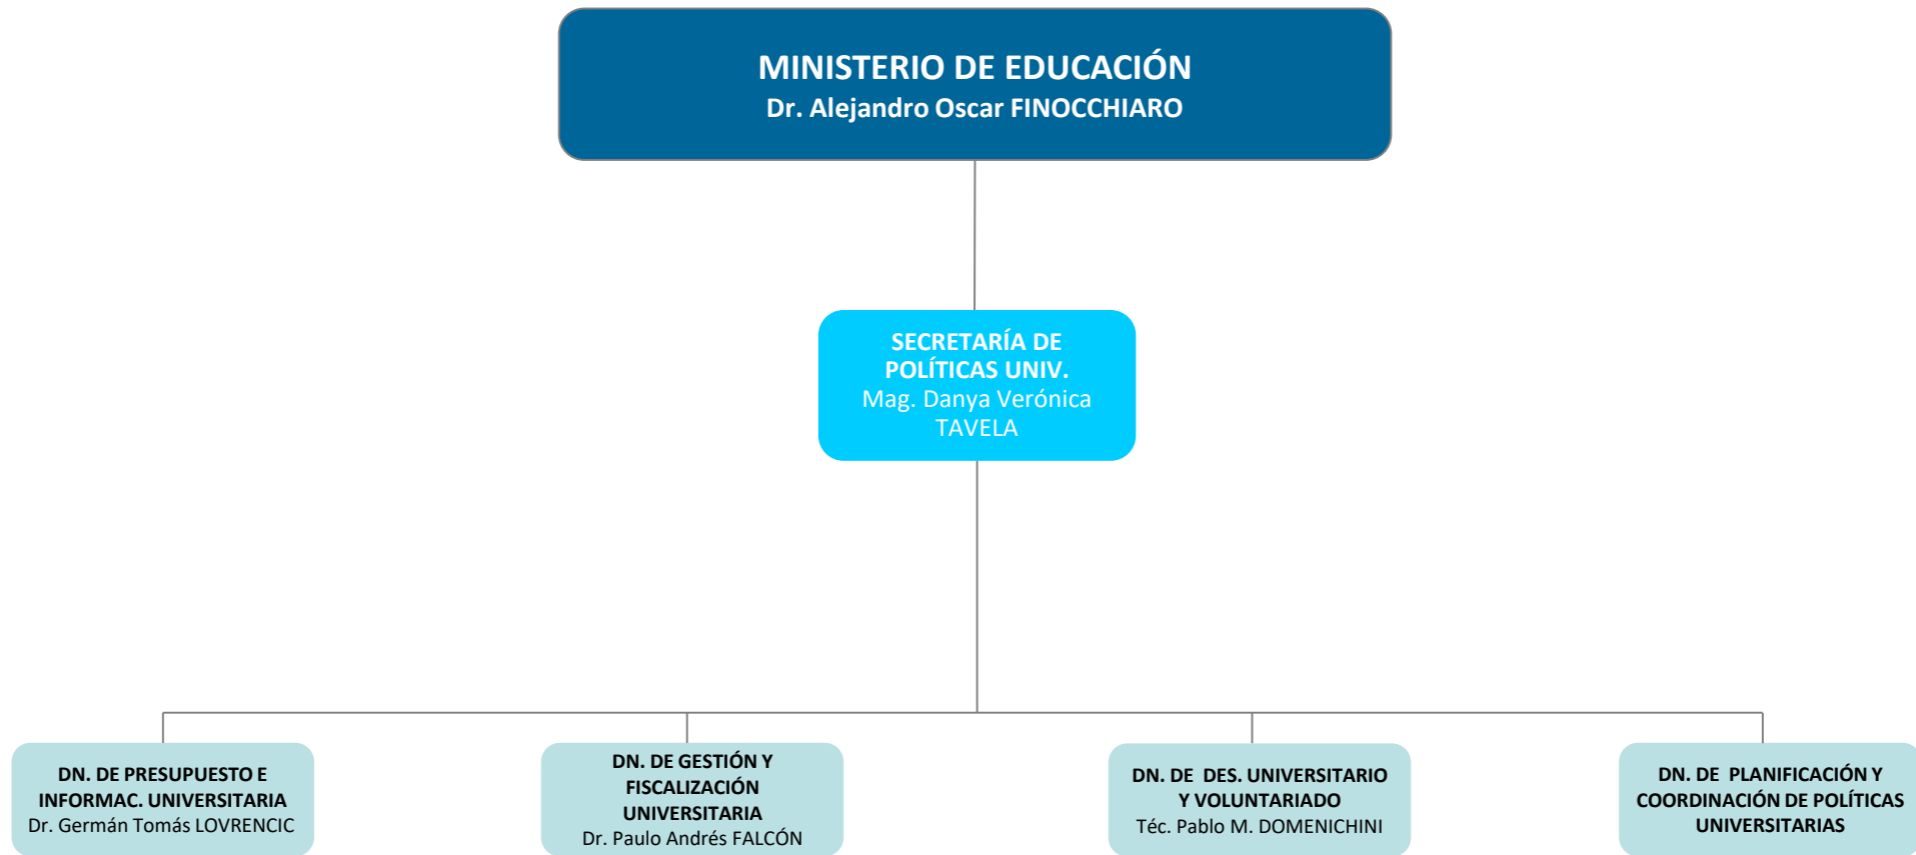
MINISTERIO DE EDUCACIÓN
Dr. Alejandro Oscar FINOCCHIARO

SECRETARÍA DE POLÍTICAS UNIV.
Mag. Danya Verónica TAVELA

DN. DE PRESUPUESTO E INFORMAC. UNIVERSITARIA
Dr. Germán Tomás LOVRENCIC

DN. DE GESTIÓN Y FISCALIZACIÓN UNIVERSITARIA
Dr. Paulo Andrés FALCÓN

DN. DE DES. UNIVERSITARIO Y VOLUNTARIADO
Téc. Pablo M. DOMENICHINI

DN. DE PLANIFICACIÓN Y COORDINACIÓN DE POLÍTICAS UNIVERSITARIAS